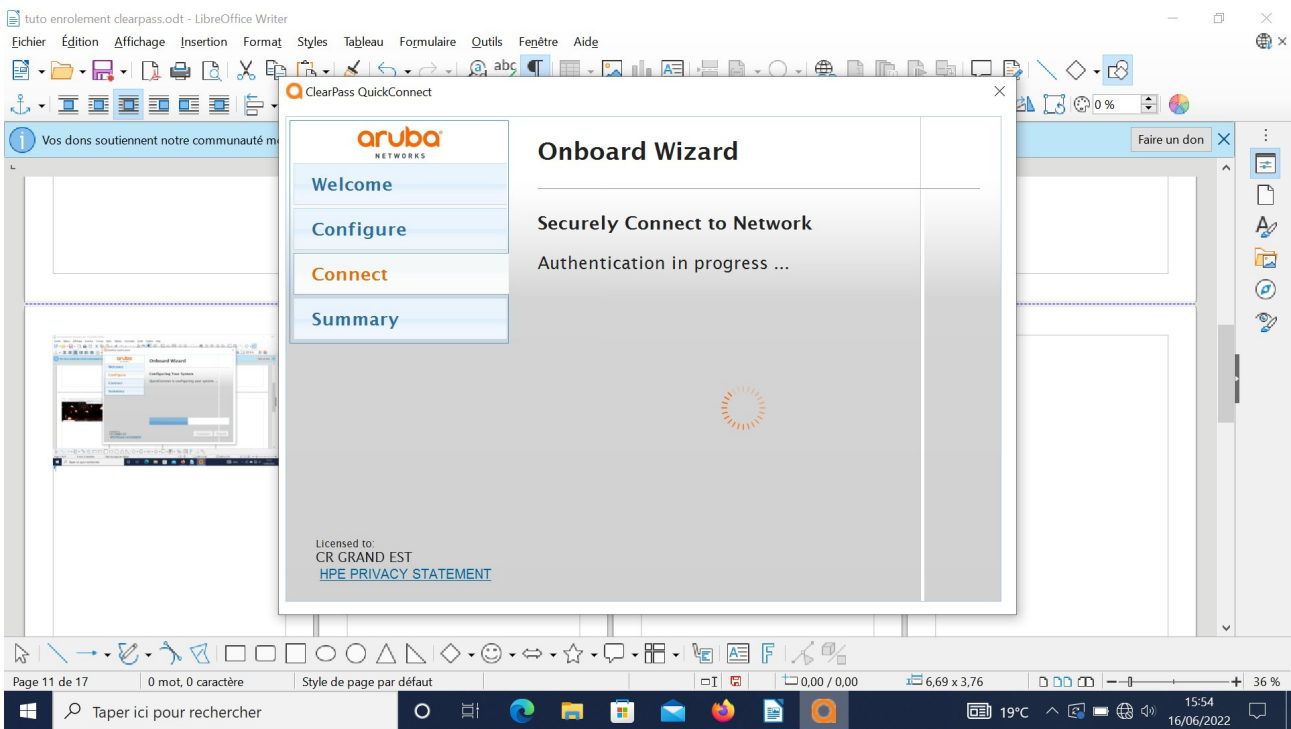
tuto enrolement clearpass.odt - LibreOffice Writer

Fichier Édition Affichage Insertion Format Styles Tableau Formulaire Outils Fenêtre Aide

0 %

Vos dons soutiennent notre communauté m

Faire un don

ClearPass QuickConnect

aruba NETWORKS

Welcome

Configure

Connect

Summary

Onboard Wizard

Securely Connect to Network

Authentication in progress ...

Licensed to:
CR GRAND EST
HPE PRIVACY STATEMENT

Page 11 de 17 | 0 mot, 0 caractère | Style de page par défaut | 0,00 / 0,00 | 6,69 x 3,76 | 36 %

Taper ici pour rechercher

19°C

15:54
16/06/2022